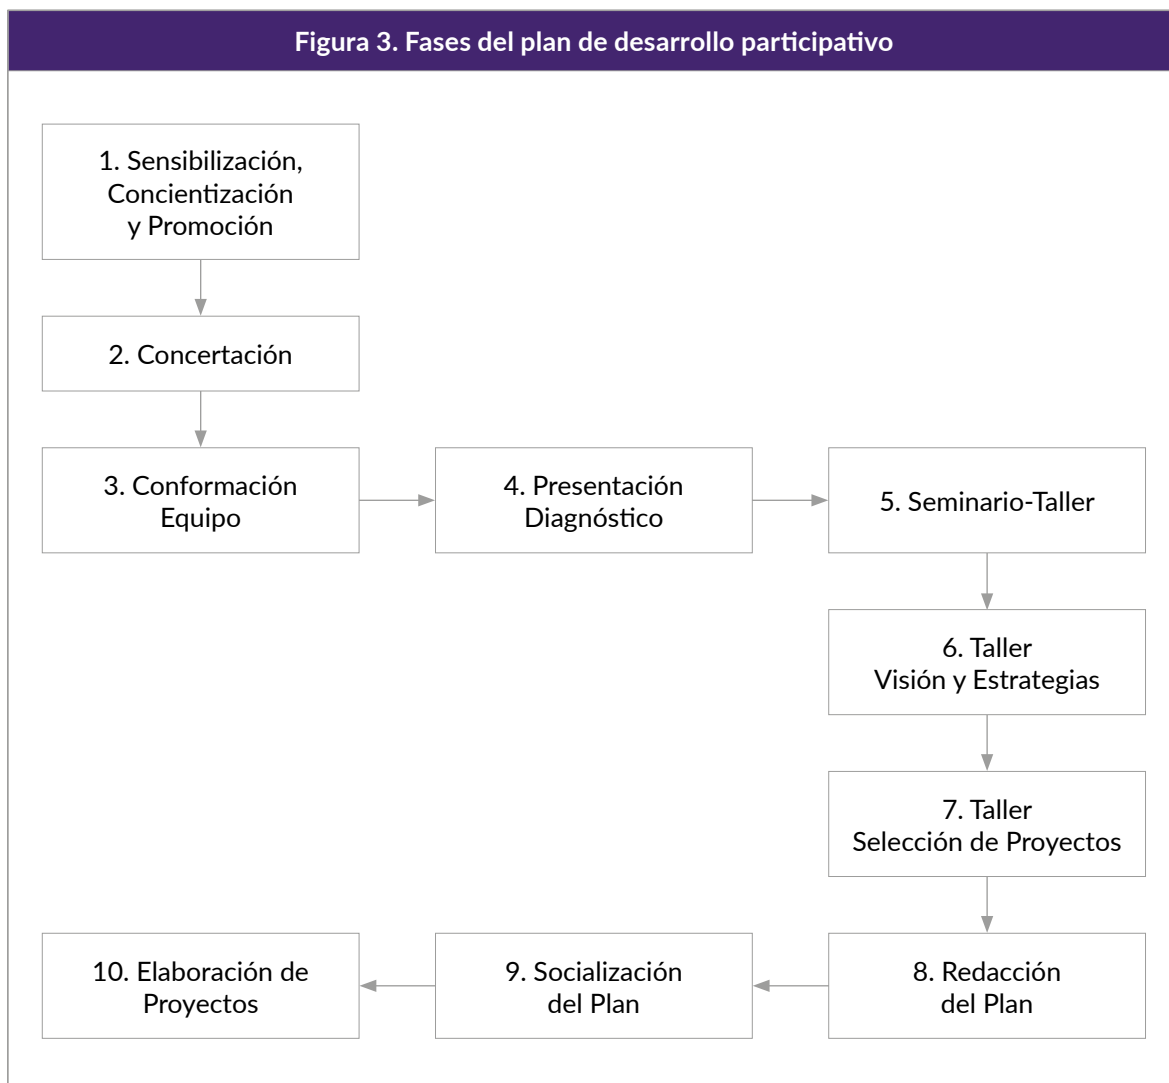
Figura 3. Fases del plan de desarrollo participativo

1. Sensibilización, Concientización y Promoción

2. Concertación

3. Conformación Equipo

4. Presentación Diagnóstico

5. Seminario-Taller

6. Taller Visión y Estrategias

7. Taller Selección de Proyectos

8. Redacción del Plan

9. Socialización del Plan

10. Elaboración de Proyectos